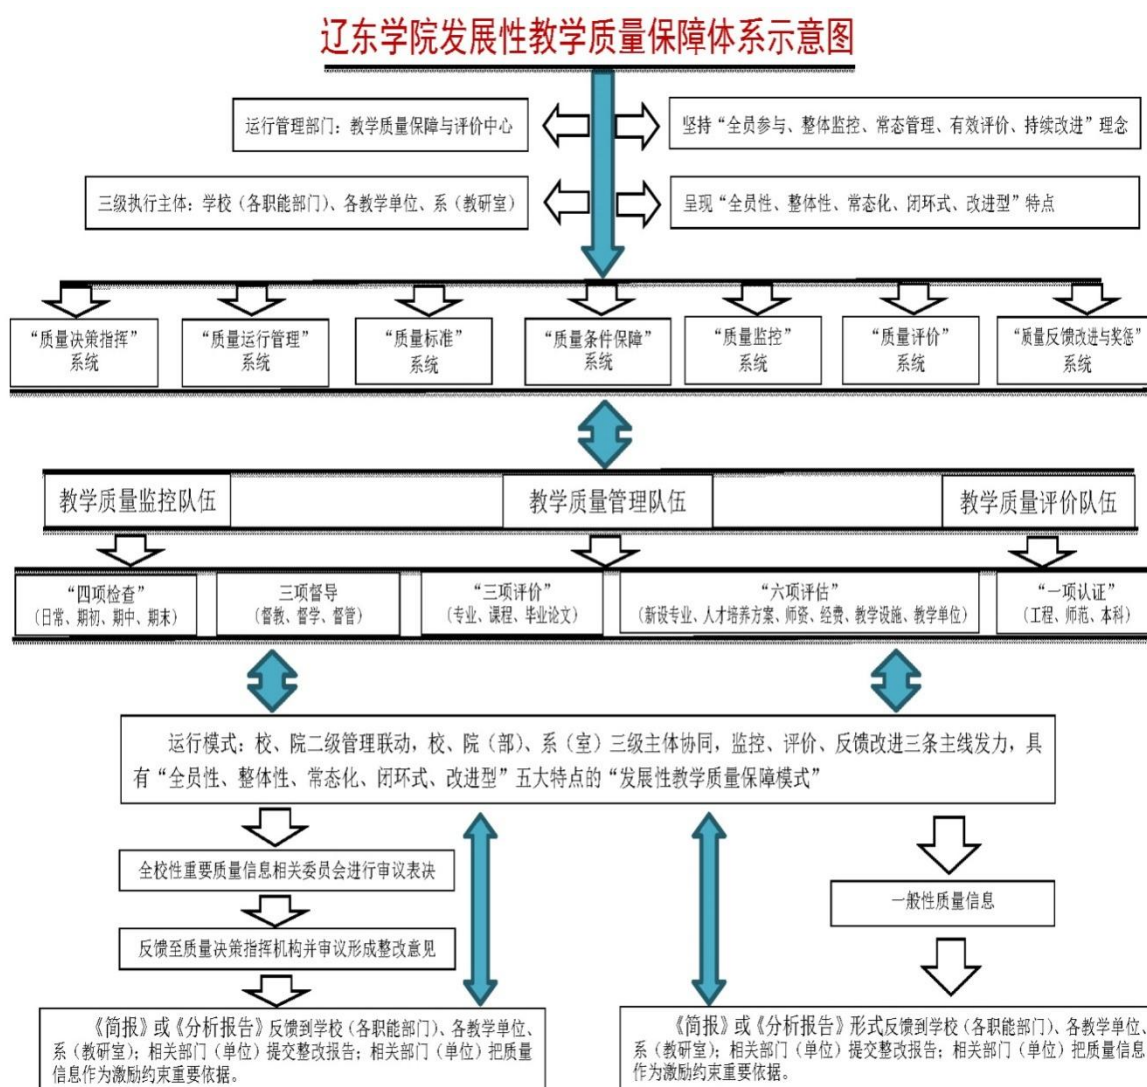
辽东学院发展性教学质量保障体系示意图

运行管理部门：教学质量保障与评价中心

坚持“全员参与、整体监控、常态管理、有效评价、持续改进”理念

三级执行主体：学校（各职能部门）、各教学单位、系（教研室）

呈现“全员性、整体性、常态化、闭环式、改进型”特点

“质量决策指挥”系统

“质量运行管理”系统

“质量标准”系统

“质量条件保障”系统

“质量监控”系统

“质量评价”系统

“质量反馈改进与奖惩”系统

教学质量监控队伍

教学质量管理队伍

教学质量评价队伍

“四项检查”（日常、期初、期中、期末）

三项督导（督教、督学、督管）

“三项评价”（专业、课程、毕业论文）

“六项评估”（新设专业、人才培养方案、师资、经费、教学设施、教学单位）

“一项认证”（工程、师范、本科）

运行模式：校、院二级管理联动，校、院（部）、系（室）三级主体协同，监控、评价、反馈改进三条主线发力，具有“全员性、整体性、常态化、闭环式、改进型”五大特点的“发展性教学质量保障模式”

全校性重要质量信息相关委员会进行审议表决

反馈至质量决策指挥机构并审议形成整改意见

一般性质量信息

《简报》或《分析报告》反馈到学校（各职能部门）、各教学单位、系（教研室）；相关部门（单位）提交整改报告；相关部门（单位）把质量信息作为激励约束重要依据。

《简报》或《分析报告》形式反馈到学校（各职能部门）、各教学单位、系（教研室）；相关部门（单位）提交整改报告；相关部门（单位）把质量信息作为激励约束重要依据。